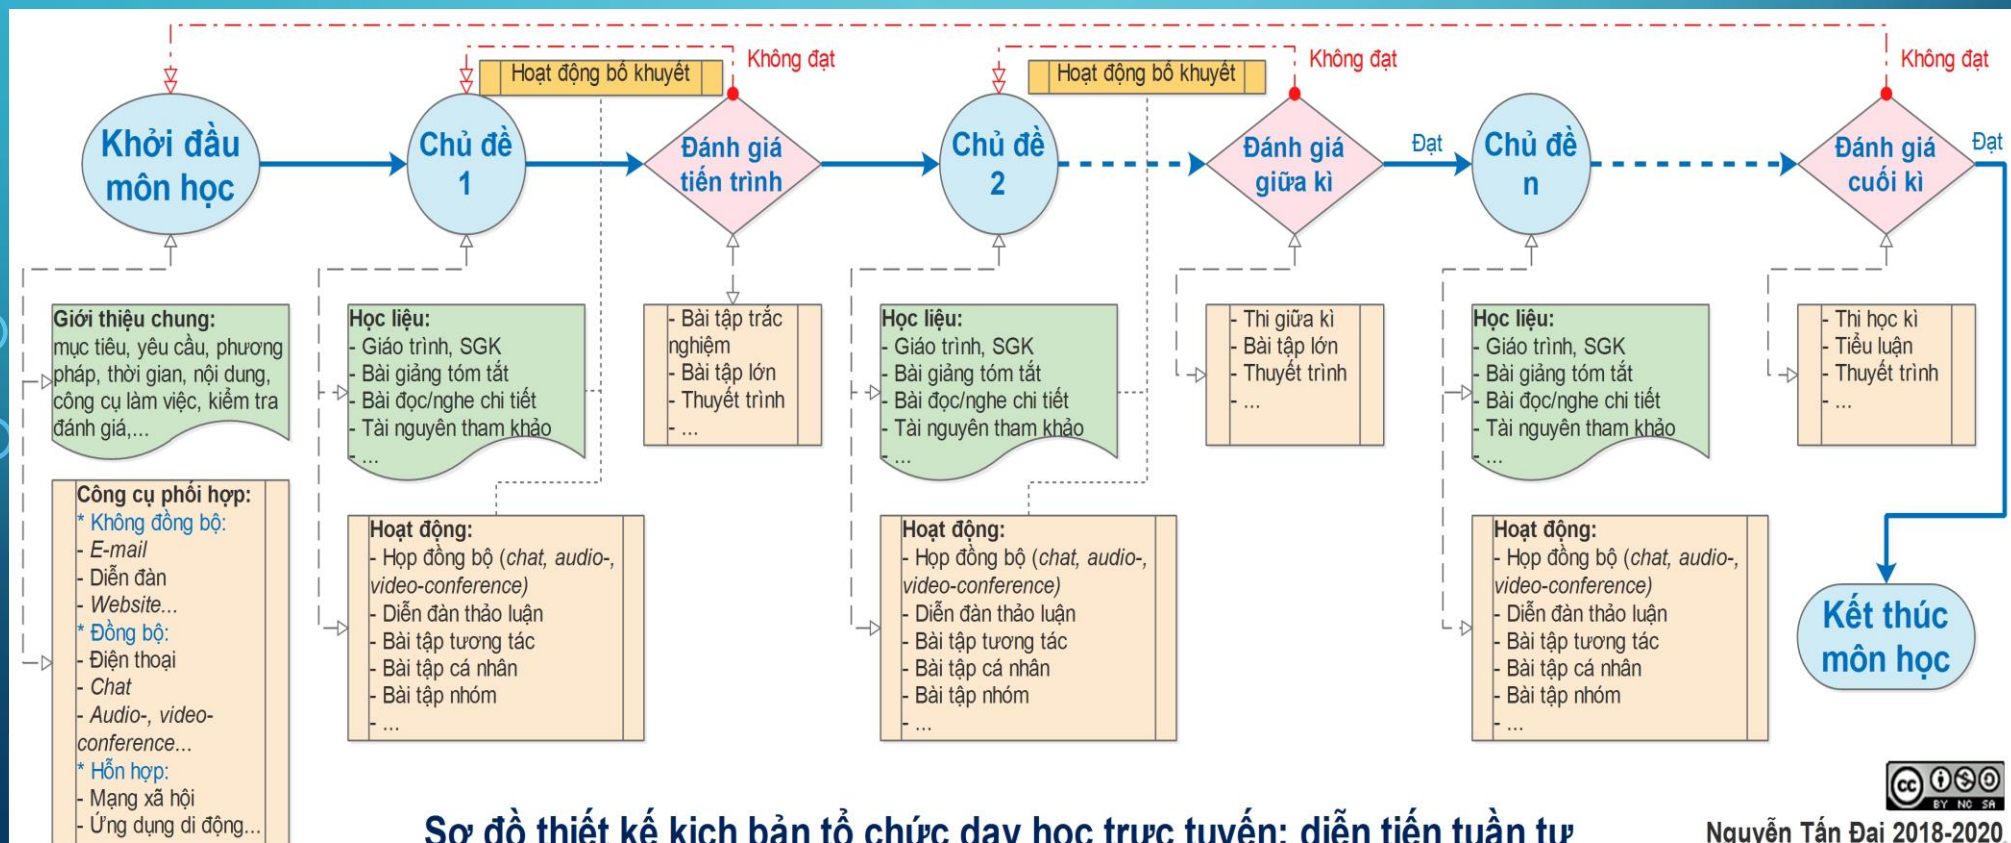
Khởi đầu môn học

Hoạt động bổ khuyết

Không đạt

Chủ đề 1

Đánh giá tiến trình

Chủ đề 2

Hoạt động bổ khuyết

Không đạt

Đánh giá giữa kì

Đạt

Chủ đề n

Không đạt

Đánh giá cuối kì

Đạt

Giới thiệu chung: mục tiêu, yêu cầu, phương pháp, thời gian, nội dung, công cụ làm việc, kiểm tra đánh giá,...

Học liệu:
- Giáo trình, SGK
- Bài giảng tóm tắt
- Bài đọc/nghe chi tiết
- Tài nguyên tham khảo
- ...

- Bài tập trắc nghiệm
- Bài tập lớn
- Thuyết trình
- ...

Học liệu:
- Giáo trình, SGK
- Bài giảng tóm tắt
- Bài đọc/nghe chi tiết
- Tài nguyên tham khảo
- ...

- Thi giữa kì
- Bài tập lớn
- Thuyết trình
- ...

Học liệu:
- Giáo trình, SGK
- Bài giảng tóm tắt
- Bài đọc/nghe chi tiết
- Tài nguyên tham khảo
- ...

- Thi học kì
- Tiểu luận
- Thuyết trình
- ...

Công cụ phối hợp:
* Không đồng bộ:
- E-mail
- Diễn đàn
- Website...
* Đồng bộ:
- Điện thoại
- Chat
- Audio-, video-conference...
* Hỗn hợp:
- Mạng xã hội
- Ứng dụng di động...

Hoạt động:
- Họp đồng bộ (chat, audio-, video-conference)
- Diễn đàn thảo luận
- Bài tập tương tác
- Bài tập cá nhân
- Bài tập nhóm
- ...

Hoạt động:
- Họp đồng bộ (chat, audio-, video-conference)
- Diễn đàn thảo luận
- Bài tập tương tác
- Bài tập cá nhân
- Bài tập nhóm
- ...

Hoạt động:
- Họp đồng bộ (chat, audio-, video-conference)
- Diễn đàn thảo luận
- Bài tập tương tác
- Bài tập cá nhân
- Bài tập nhóm
- ...

Kết thúc môn học

cc BY NC SA

Sơ đồ thiết kế kịch bản tổ chức dạy học trực tuyến: diễn tiến tuần tự

Nguyễn Tấn Đại 2018-2020